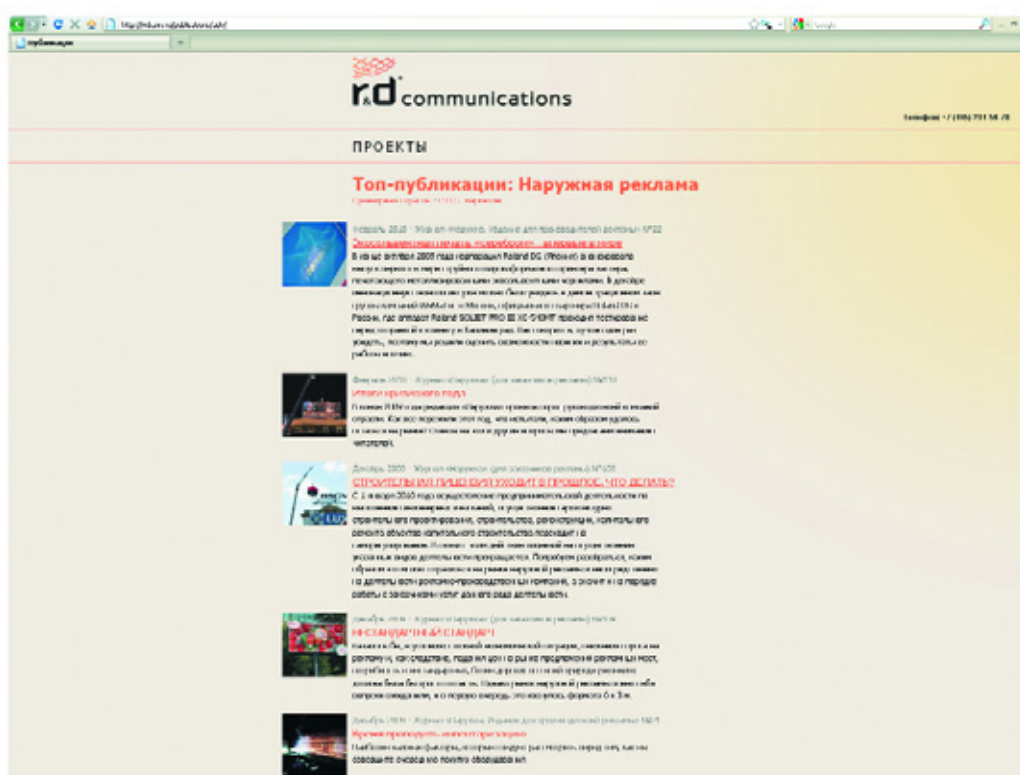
публикации

r&d communications

Телефон: +7 (495) 721 56 78

ПРОЕКТЫ

Топ-публикации: Наружная реклама

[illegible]

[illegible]

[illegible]

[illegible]

ИТОГИ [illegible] ГОДА

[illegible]

Декабрь 2010 · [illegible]

СТРОИТЕЛЬНАЯ ЛИЦЕНЗИЯ УХОДИТ В ПРОШЛОЕ. ЧТО ДЕЛАТЬ?

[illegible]

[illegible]

НЕСТАНДАРТНЫЙ СТАНДАРТ

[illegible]

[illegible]

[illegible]

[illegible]